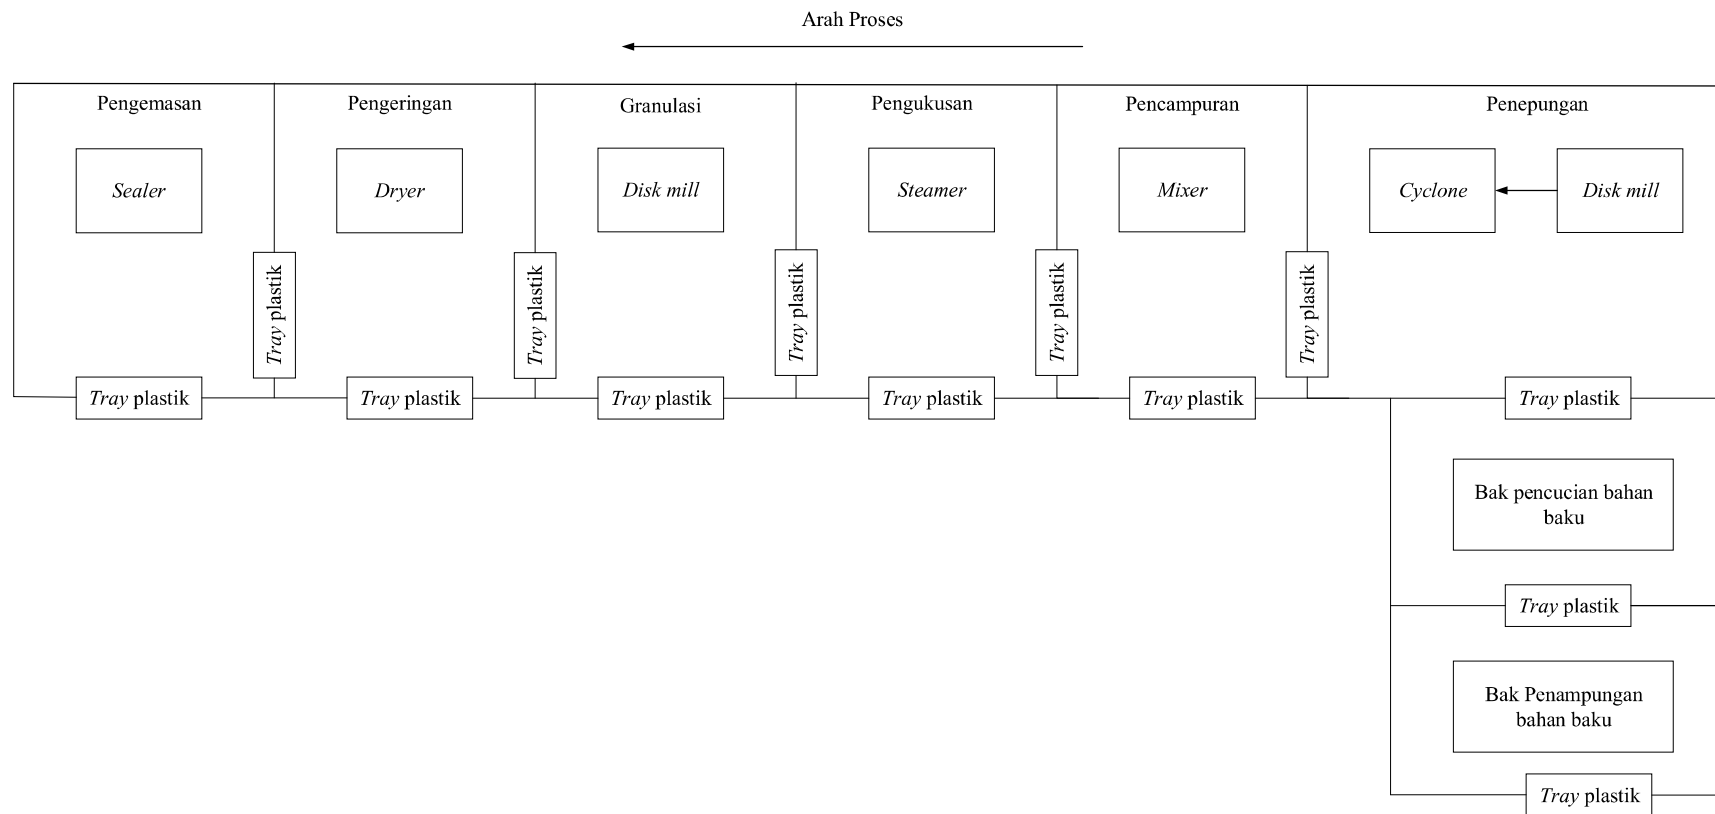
Arah Proses

Pengemasan

Pengeringan

Granulasi

Pengukusan

Pencampuran

Penepungan

Sealer

Dryer

Disk mill

Steamer

Mixer

Cyclone

Disk mill

Tray plastik

Tray plastik

Tray plastik

Tray plastik

Tray plastik

Tray plastik

Tray plastik

Tray plastik

Tray plastik

Tray plastik

Tray plastik

Bak pencucian bahan baku

Tray plastik

Bak Penampungan bahan baku

Tray plastik